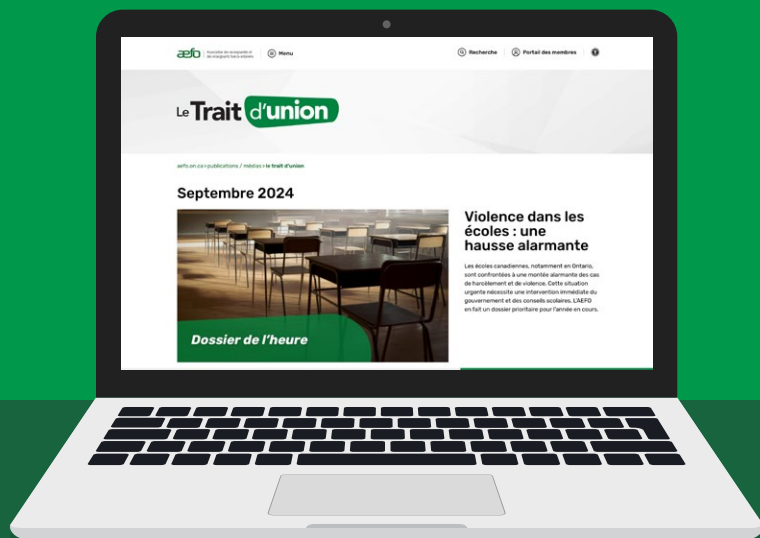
aefo Association des enseignantes et des enseignants franco-ontariens

Menu

Recherche

Portail des membres

Le Trait d'union

aefo.on.ca > publications / médias > le trait d'union

Septembre 2024

Dossier de l'heure

Violence dans les écoles : une hausse alarmante

Les écoles canadiennes, notamment en Ontario, sont confrontées à une montée alarmante des cas de harcèlement et de violence. Cette situation urgente nécessite une intervention immédiate du gouvernement et des conseils scolaires. L'AEFO en fait un dossier prioritaire pour l'année en cours.